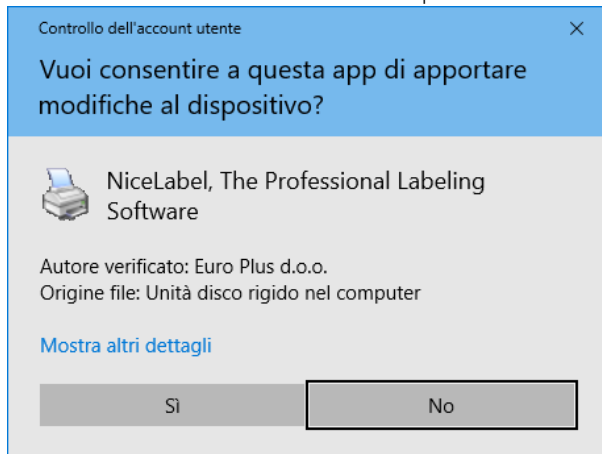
Controllo dell'account utente
×
Vuoi consentire a questa app di apportare modifiche al dispositivo?

NiceLabel, The Professional Labeling Software

Autore verificato: Euro Plus d.o.o.
Origine file: Unità disco rigido nel computer

Mostra altri dettagli

Sì
No